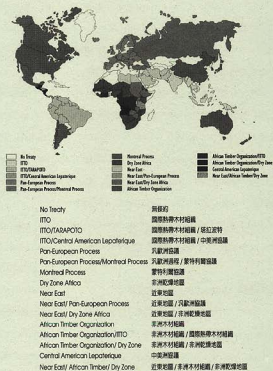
No Treaty
ITTO
ITTO/TARAPOTO
ITTO/Central American Lepaterique
Pan-European Process
Pan-European Process/Montreal Process

Montreal Process
Dry Zone Africa
Near East
Near East/Pan-European Process
Near East/Dry Zone Africa
African Timber Organization

African Timber Organization/ITTO
African Timber Organization/Dry Zone
Central American Lepaterique
Near East/African Timber/Dry Zone

No Treaty 無條約
ITTO 國際熱帶木材組織
ITTO/TARAPOTO 國際熱帶木材組織 / 塔拉波特
ITTO/Central American Lepaterique 國際熱帶木材組織 / 中美洲組織
Pan-European Process 汎歐洲過程
Pan-European Process/Montreal Process 汎歐洲過程 / 蒙特利爾協議
Montreal Process 蒙特利爾協議
Dry Zone Africa 非洲乾燥地區
Near East 近東地區
Near East/ Pan-European Process 近東地區 / 汎歐洲過程
Near East/ Dry Zone Africa 近東地區 / 非洲乾燥地區
African Timber Organization 非洲木材組織
African Timber Organization/ITTO 非洲木材組織 / 國際熱帶木材組織
African Timber Organization/ Dry Zone 非洲木材組織 / 非洲乾燥地區
Central American Lepaterique 中美洲組織
Near East/ African Timber/ Dry Zone 近東地區 / 非洲木材組織 / 非洲乾燥地區